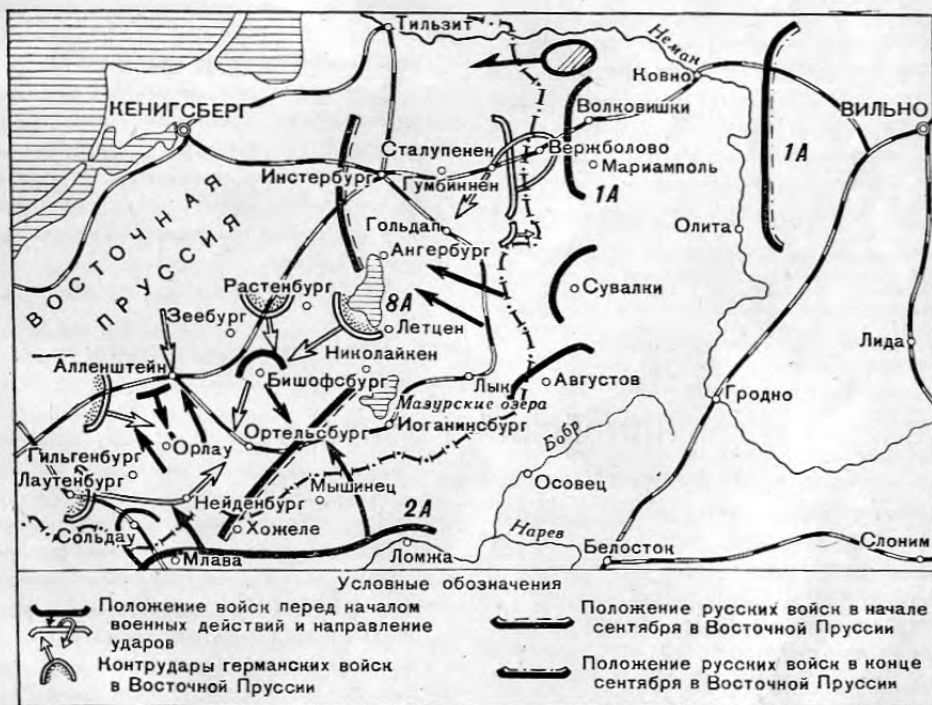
Тильзит
Неман
Ковно
ВИЛЬНО
КЕНИГСБЕРГ
Волковишки
Сталупенен
Вержболово
Мариамполь
1А
1А
Инстербург
Гумбиннен
ВОСТОЧНАЯ
Гольдап
Олита
Ангербург
ПРУССИЯ
Растенбург
Сувалки
8А
Зеебург
Летцен
Николайкен
Лида
Алленштейн
Бишофсбург
Лык
Августов
Мазурские озера
Гродно
Ортельсбург
Иоганинсбург
Орлау
Бобр
Гильгенбург
Лаутенбург
Осовец
Нейденбург
Мышинец
2А
Хожеле
Нарев
Сольдау
Белосток
Слоним
Млава
Ломжа

Условные обозначения
Положение войск перед началом военных действий и направление ударов
Контрудары германских войск в Восточной Пруссии
Положение русских войск в начале сентября в Восточной Пруссии
Положение русских войск в конце сентября в Восточной Пруссии